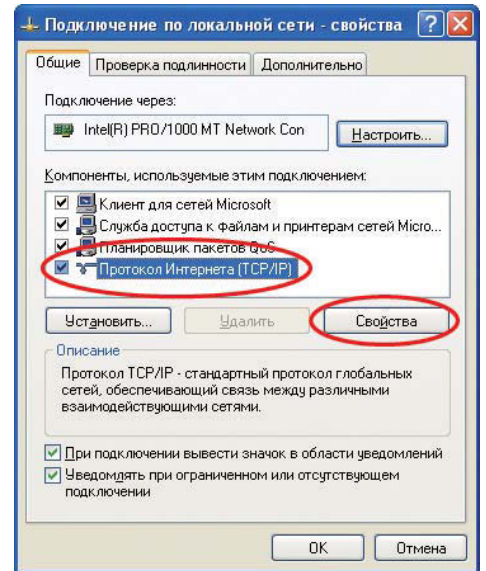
Подключение по локальной сети - свойства

Общие | Проверка подлинности | Дополнительно

Подключение через:

Intel(R) PRO/1000 MT Network Con

Настроить...

Компоненты, используемые этим подключением:

Клиент для сетей Microsoft

Служба доступа к файлам и принтерам сетей Micro...

Планировщик пакетов QoS

Протокол Интернета (TCP/IP)

Установить... | Удалить | Свойства

Описание

Протокол TCP/IP - стандартный протокол глобальных сетей, обеспечивающий связь между различными взаимодействующими сетями.

При подключении вывести значок в области уведомлений

Уведомлять при ограниченном или отсутствующем подключении

OK | Отмена